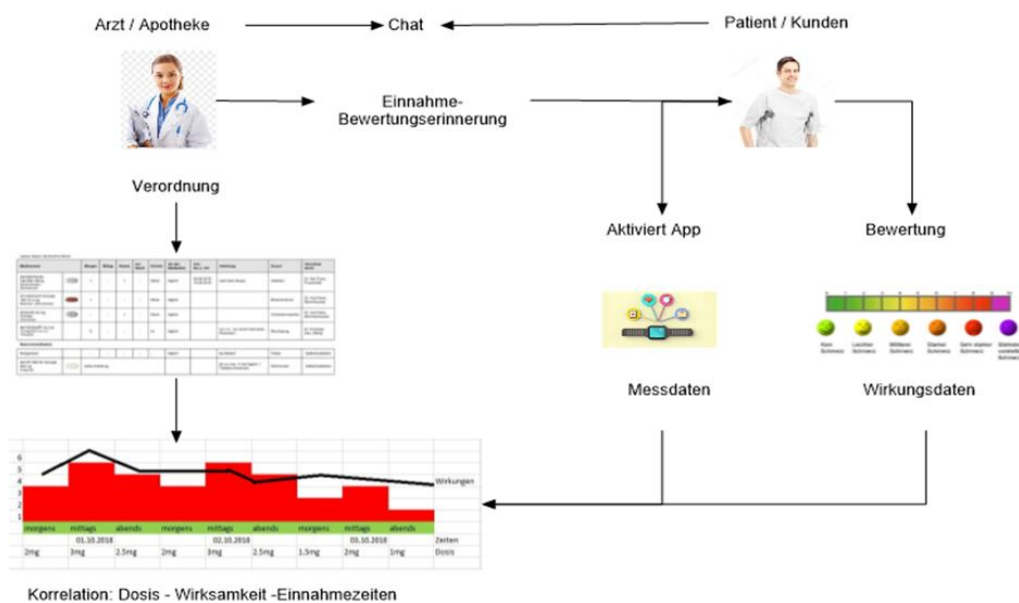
Arzt / Apotheke

Chat

Patient / Kunden

Einnahme-Bewertungserinnerung

Verordnung

Aktiviert App

Bewertung

Messdaten

Wirkungsdaten

Kein Schmerz | Leichter Schmerz | Mittlerer Schmerz | Starker Schmerz | Sehr starker Schmerz | Stärkste vorstellbare Schmerzen

6
5
4
3
2
1

Wirkungen

| morgens | mittags | abends | morgens | mittags | abends | morgens | mittags | abends | |
|---|---|---|---|---|---|---|---|---|---|
| | 01.10.2018 | | | 02.10.2018 | | | 03.10.2018 | | Zeiten |
| 2mg | 3mg | 2.5mg | 2mg | 3mg | 2.5mg | 1.5mg | 2mg | 1mg | Dosis |

Korrelation: Dosis - Wirksamkeit -Einnahmezeiten